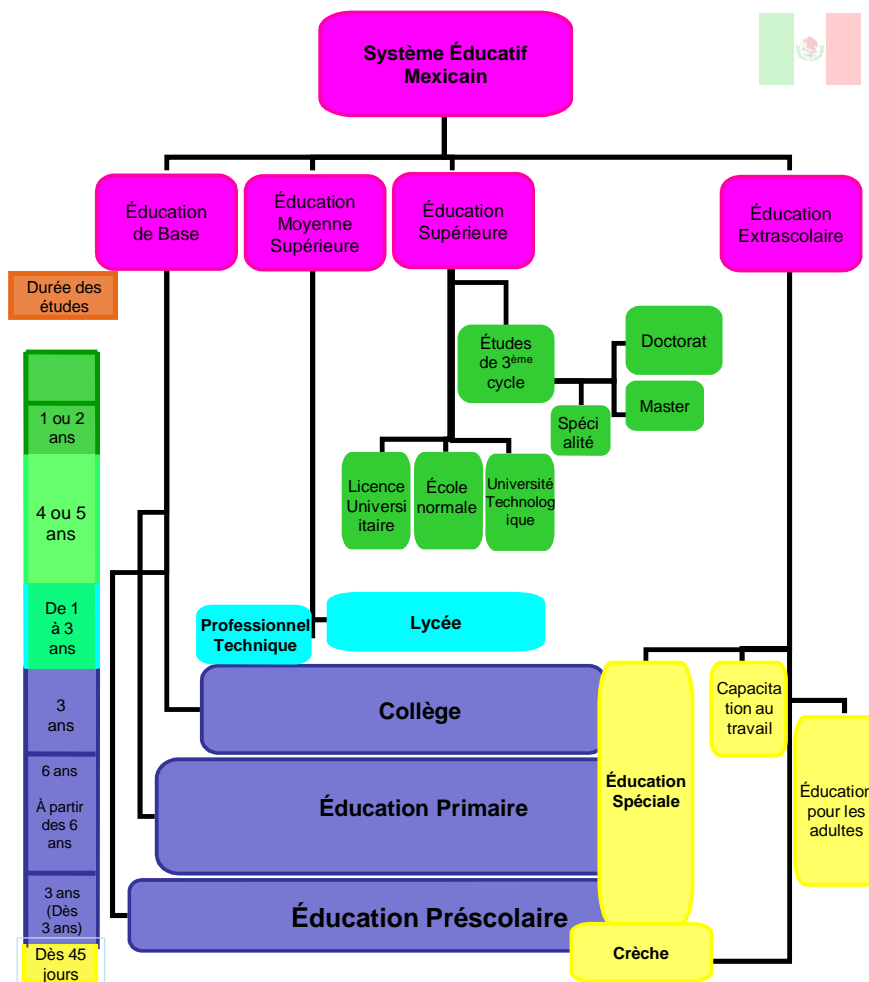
Système Éducatif Mexicain

Éducation de Base

Éducation Moyenne Supérieure

Éducation Supérieure

Éducation Extrascolaire

Durée des études

Études de 3$^{ème}$ cycle

Doctorat

Master

Spécialité

Licence Universitaire

École normale

Université Technologique

1 ou 2 ans

4 ou 5 ans

De 1 à 3 ans

3 ans

6 ans

À partir des 6 ans

3 ans (Dès 3 ans)

Dès 45 jours

Professionnel Technique

Lycée

Collège

Éducation Primaire

Éducation Préscolaire

Éducation Spéciale

Capacitation au travail

Éducation pour les adultes

Crèche